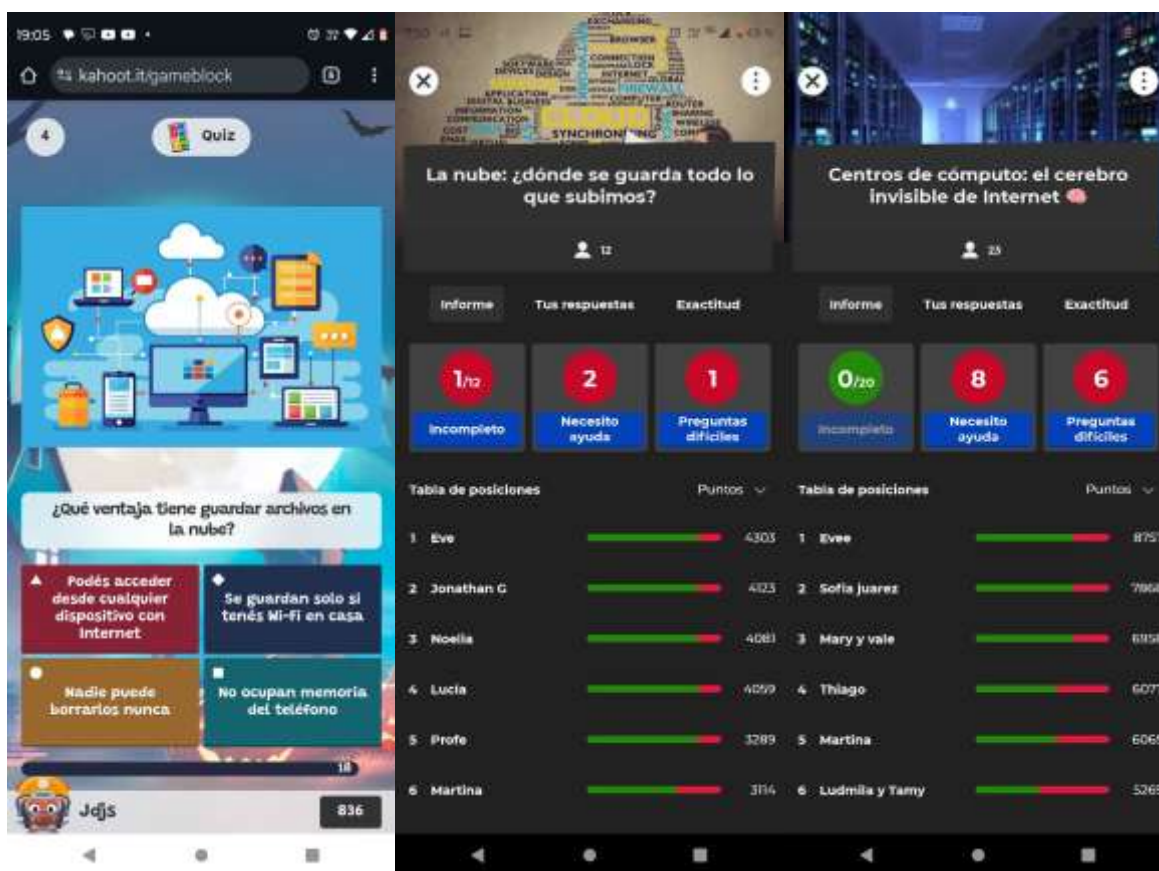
19:05

kahoot.it/gameblock

4

Quiz

¿Qué ventaja tiene guardar archivos en la nube?

Podés acceder desde cualquier dispositivo con Internet

Se guardan solo si tenés Wi-Fi en casa

Nadie puede borrarlos nunca

No ocupan memoria del teléfono

18

Jdjs

836

La nube: ¿dónde se guarda todo lo que subimos?

12

Informe

Tus respuestas

Exactitud

1/12

Incompleto

2

Necesito ayuda

1

Preguntas difíciles

Tabla de posiciones

Puntos

| | | |
|---|---|---|
| 1 | Eve | 4303 |
| 2 | Jonathan G | 4123 |
| 3 | Noelia | 4081 |
| 4 | Lucia | 4059 |
| 5 | Profe | 3289 |
| 6 | Martina | 3114 |

Centros de cómputo: el cerebro invisible de Internet

23

Informe

Tus respuestas

Exactitud

0/20

Incompleto

8

Necesito ayuda

6

Preguntas difíciles

Tabla de posiciones

Puntos

| | | |
|---|---|---|
| 1 | Evee | 875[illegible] |
| 2 | Sofia juarez | 786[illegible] |
| 3 | Mary y vale | 615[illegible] |
| 4 | Thiago | 607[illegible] |
| 5 | Martina | 606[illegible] |
| 6 | Ludmila y Tamy | 526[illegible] |